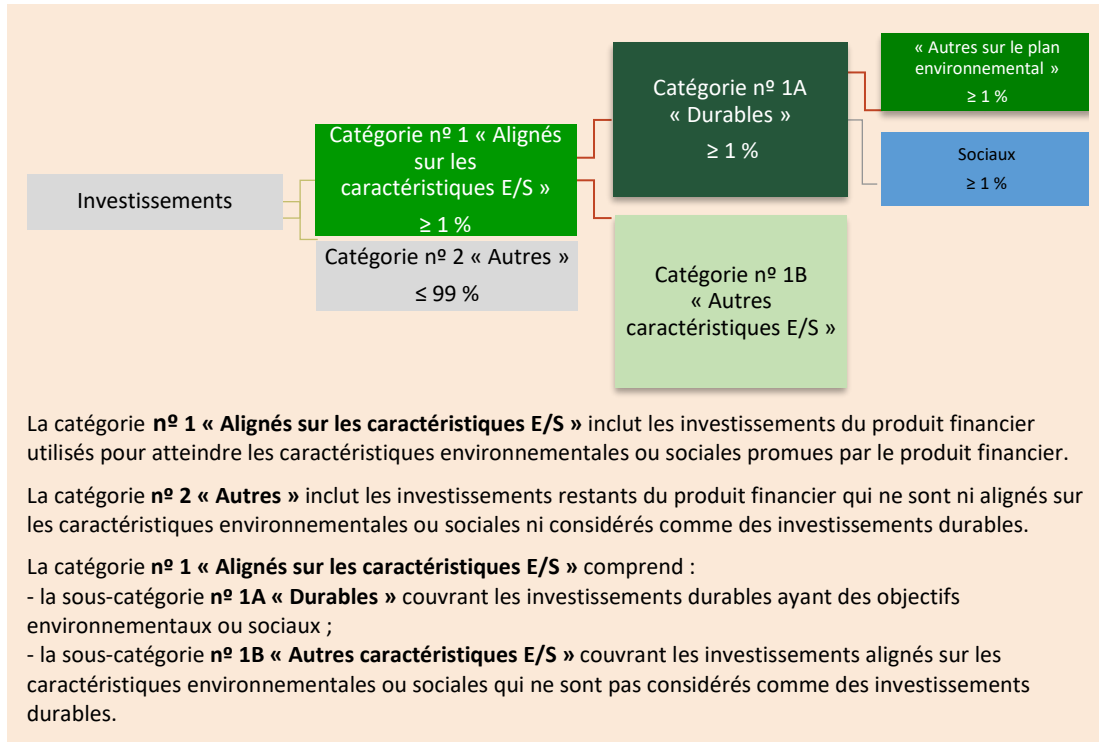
Investissements

Catégorie nº 1 « Alignés sur les caractéristiques E/S »
≥ 1 %

Catégorie nº 2 « Autres »
≤ 99 %

Catégorie nº 1A
« Durables »
≥ 1 %

Catégorie nº 1B
« Autres caractéristiques E/S »

« Autres sur le plan environnemental »
≥ 1 %

Sociaux
≥ 1 %

La catégorie **nº 1 « Alignés sur les caractéristiques E/S »** inclut les investissements du produit financier utilisés pour atteindre les caractéristiques environnementales ou sociales promues par le produit financier.

La catégorie **nº 2 « Autres »** inclut les investissements restants du produit financier qui ne sont ni alignés sur les caractéristiques environnementales ou sociales ni considérés comme des investissements durables.

La catégorie **nº 1 « Alignés sur les caractéristiques E/S »** comprend :
- la sous-catégorie **nº 1A « Durables »** couvrant les investissements durables ayant des objectifs environnementaux ou sociaux ;
- la sous-catégorie **nº 1B « Autres caractéristiques E/S »** couvrant les investissements alignés sur les caractéristiques environnementales ou sociales qui ne sont pas considérés comme des investissements durables.